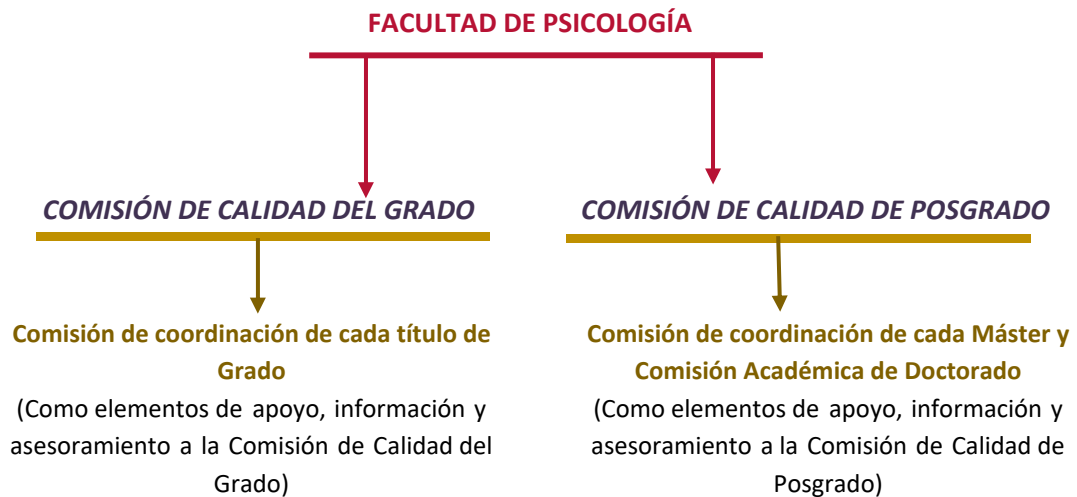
FACULTAD DE PSICOLOGÍA

COMISIÓN DE CALIDAD DEL GRADO

Comisión de coordinación de cada título de Grado

(Como elementos de apoyo, información y asesoramiento a la Comisión de Calidad del Grado)

COMISIÓN DE CALIDAD DE POSGRADO

Comisión de coordinación de cada Máster y Comisión Académica de Doctorado

(Como elementos de apoyo, información y asesoramiento a la Comisión de Calidad de Posgrado)